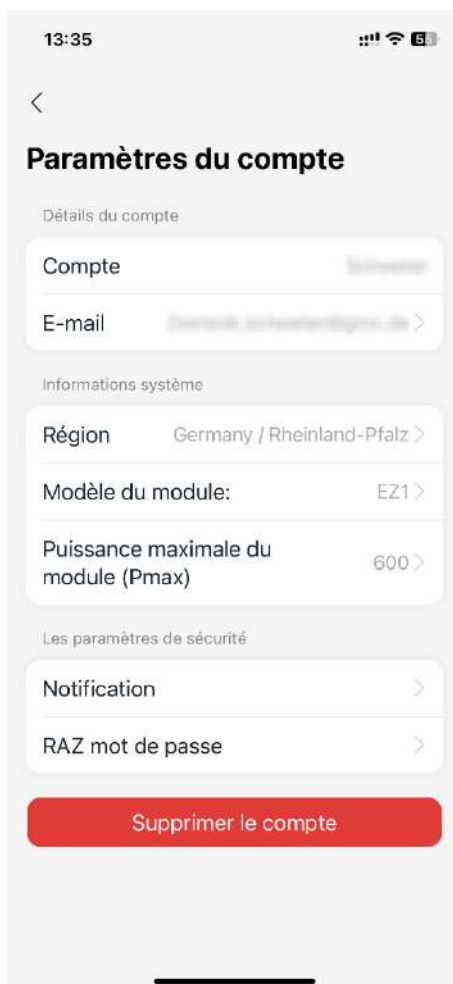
13:35

<

Paramètres du compte

Détails du compte

Compte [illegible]

E-mail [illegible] >

Informations système

Région Germany / Rheinland-Pfalz >

Modèle du module: EZ1 >

Puissance maximale du module (Pmax) 600 >

Les paramètres de sécurité

Notification >

RAZ mot de passe >

Supprimer le compte